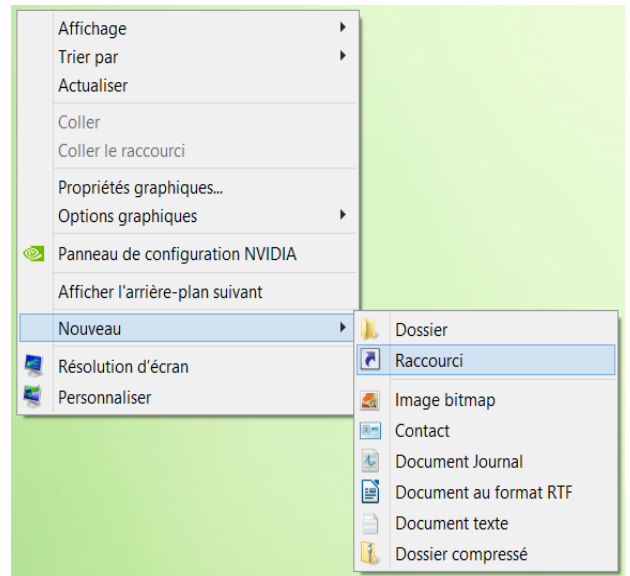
Affichage
Trier par
Actualiser

Coller
Coller le raccourci

Propriétés graphiques...
Options graphiques

Panneau de configuration NVIDIA

Afficher l'arrière-plan suivant

Nouveau

Résolution d'écran
Personnaliser

Dossier

Raccourci

Image bitmap
Contact
Document Journal
Document au format RTF
Document texte
Dossier compressé